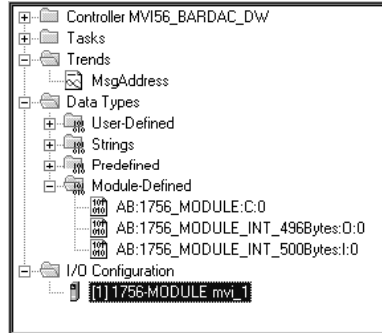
Controller MVI56_BARDAC_DW
Tasks
Trends
MsgAddress
Data Types
User-Defined
Strings
Predefined
Module-Defined
AB:1756_MODULE:C:0
AB:1756_MODULE_INT_496Bytes:O:0
AB:1756_MODULE_INT_500Bytes:I:0
I/O Configuration
[1] 1756-MODULE mvi_1